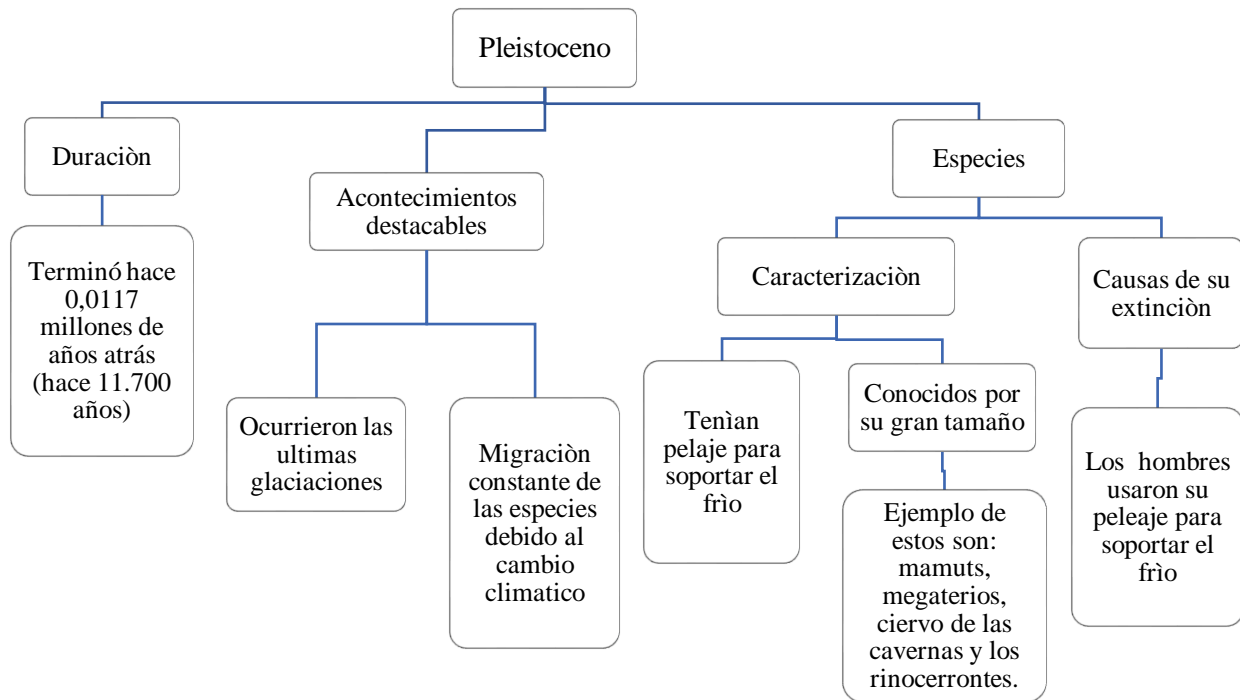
Pleistoceno

Duraciòn

Terminó hace 0,0117 millones de años atrás (hace 11.700 años)

Acontecimientos destacables

Ocurrieron las ultimas glaciaciones

Migraciòn constante de las especies debido al cambio climatico

Especies

Caracterizaciòn

Tenìan pelaje para soportar el frìo

Conocidos por su gran tamaño

Ejemplo de estos son: mamuts, megaterios, ciervo de las cavernas y los rinocerrontes.

Causas de su extinciòn

Los hombres usaron su peleaje para soportar el frìo